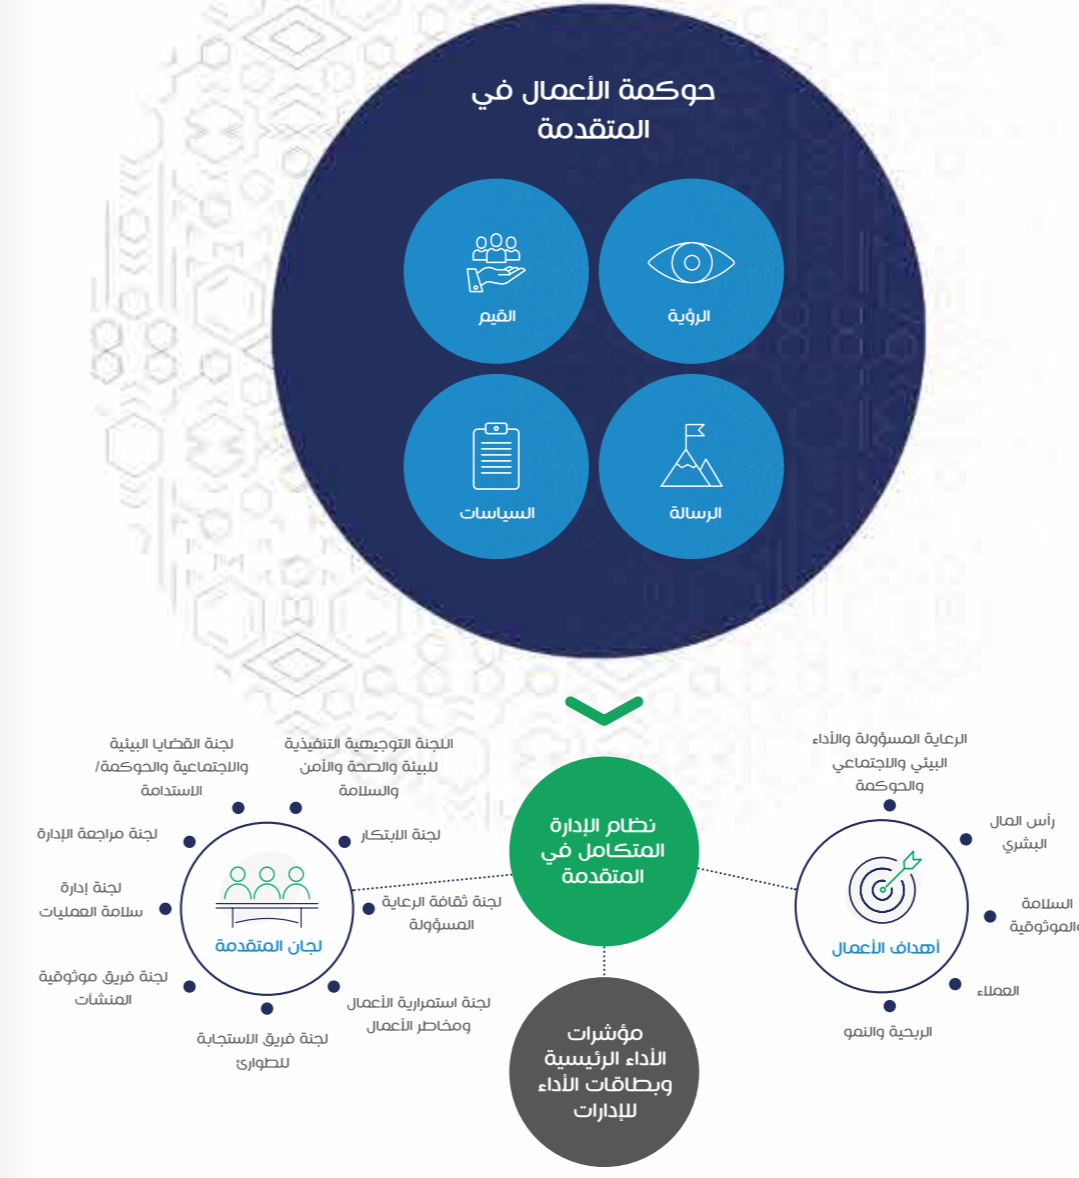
حوكمة الأعمال في المتقدمة

القيم

الرؤية

السياسات

الرسالة

لجنة القضايا البيئية والاجتماعية والحوكمة/ الاستدامة

اللجنة التوجيهية التنفيذية للبيئة والصحة والأمن والسلامة

لجنة مراجعة الإدارة

لجنة الابتكار

لجنة إدارة سلامة العمليات

لجان المتقدمة

لجنة ثقافة الرعاية المسؤولة

لجنة فريق موثوقية المنشآت

لجنة استمرارية الأعمال ومخاطر الأعمال

لجنة فريق الاستجابة للطوارئ

نظام الإدارة المتكامل في المتقدمة

مؤشرات الأداء الرئيسية وبطاقات الأداء للإدارات

الرعاية المسؤولة والأداء البيئي والاجتماعي والحوكمة

رأس المال البشري

أهداف الأعمال

السلامة والموثوقية

العملاء

الربحية والنمو